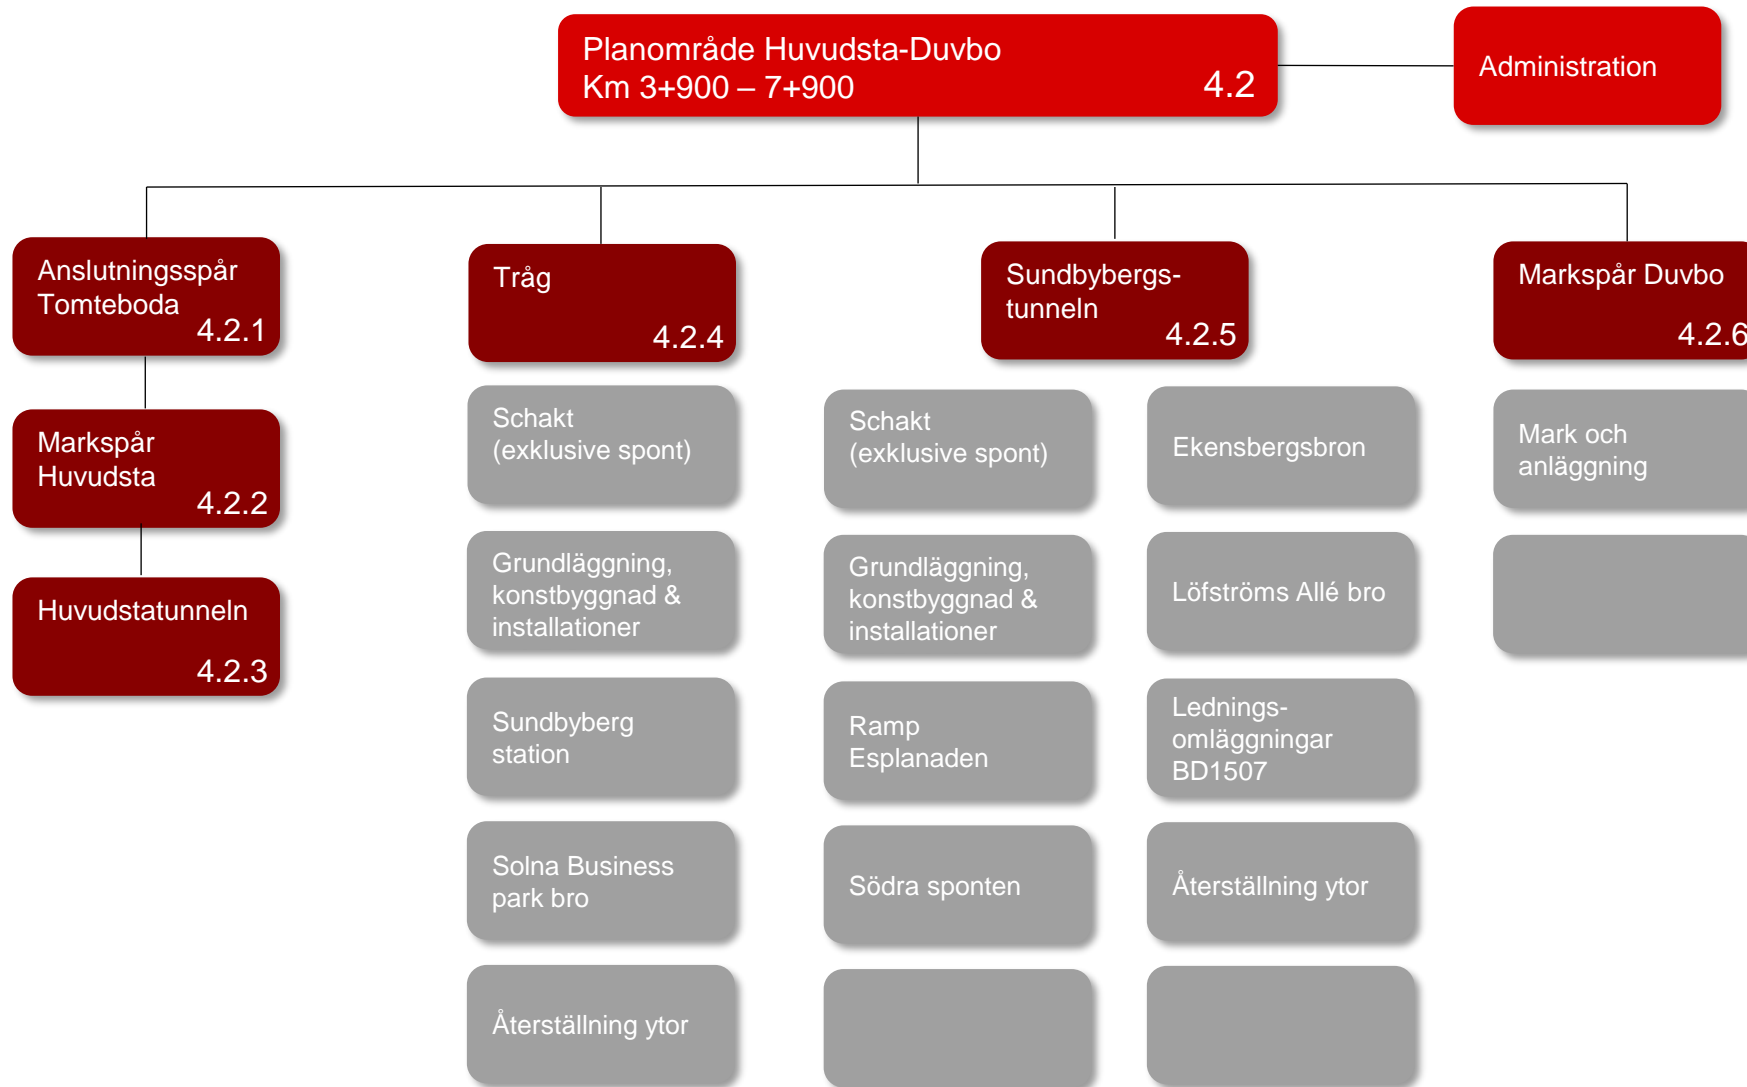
Planområde Huvudsta-Duvbo
Km 3+900 – 7+900 4.2

Administration

Anslutningsspår Tomteboda 4.2.1

Markspår Huvudsta 4.2.2

Huvudstatunneln 4.2.3

Tråg 4.2.4

Schakt (exklusive spont)

Grundläggning, konstbyggnad & installationer

Sundbyberg station

Solna Business park bro

Återställning ytor

Sundbybergs-tunneln 4.2.5

Schakt (exklusive spont)

Grundläggning, konstbyggnad & installationer

Ramp Esplanaden

Södra sponten

Ekensbergsbron

Löfströms Allé bro

Lednings-omläggningar BD1507

Återställning ytor

Markspår Duvbo 4.2.6

Mark och anläggning